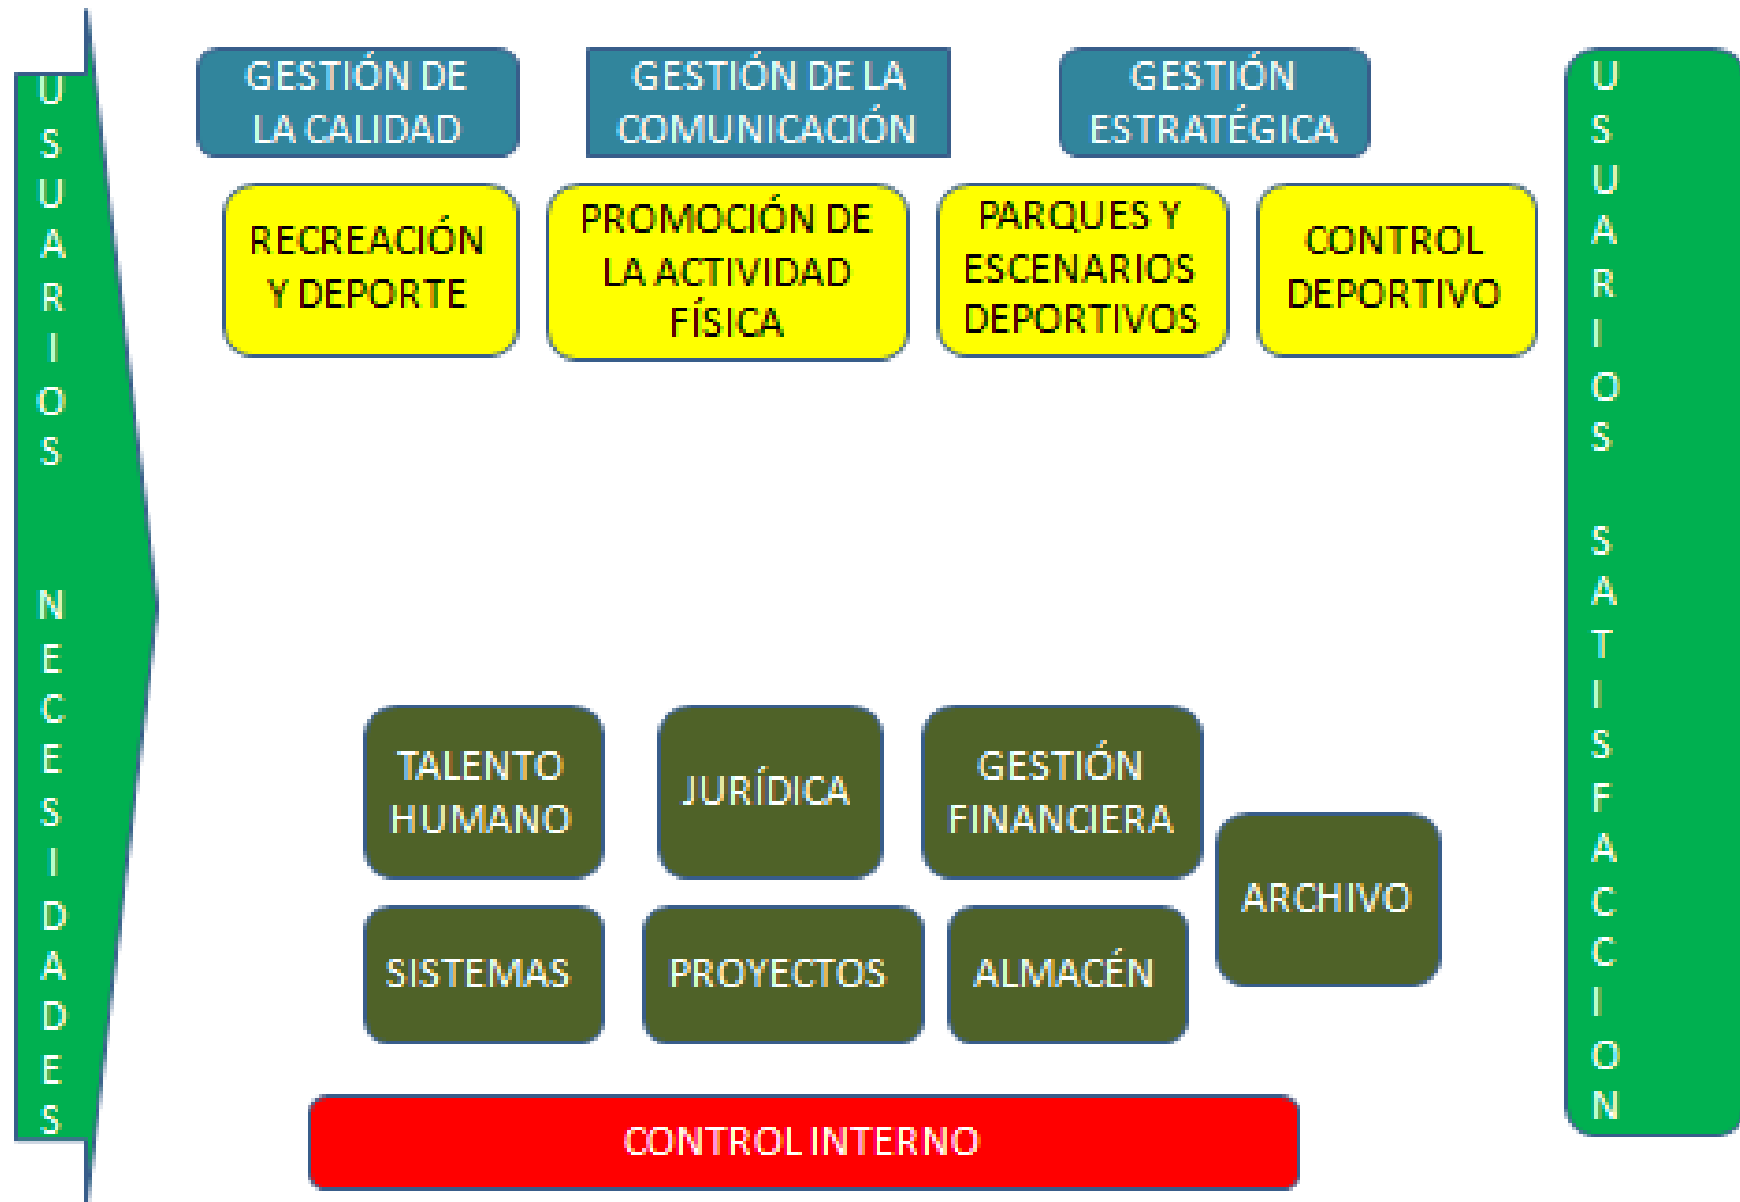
USUARIOS NECESIDADES

GESTIÓN DE LA CALIDAD

GESTIÓN DE LA COMUNICACIÓN

GESTIÓN ESTRATÉGICA

RECREACIÓN Y DEPORTE

PROMOCIÓN DE LA ACTIVIDAD FÍSICA

PARQUES Y ESCENARIOS DEPORTIVOS

CONTROL DEPORTIVO

USUARIOS SATISFACCION

TALENTO HUMANO

JURÍDICA

GESTIÓN FINANCIERA

ARCHIVO

SISTEMAS

PROYECTOS

ALMACÉN

CONTROL INTERNO